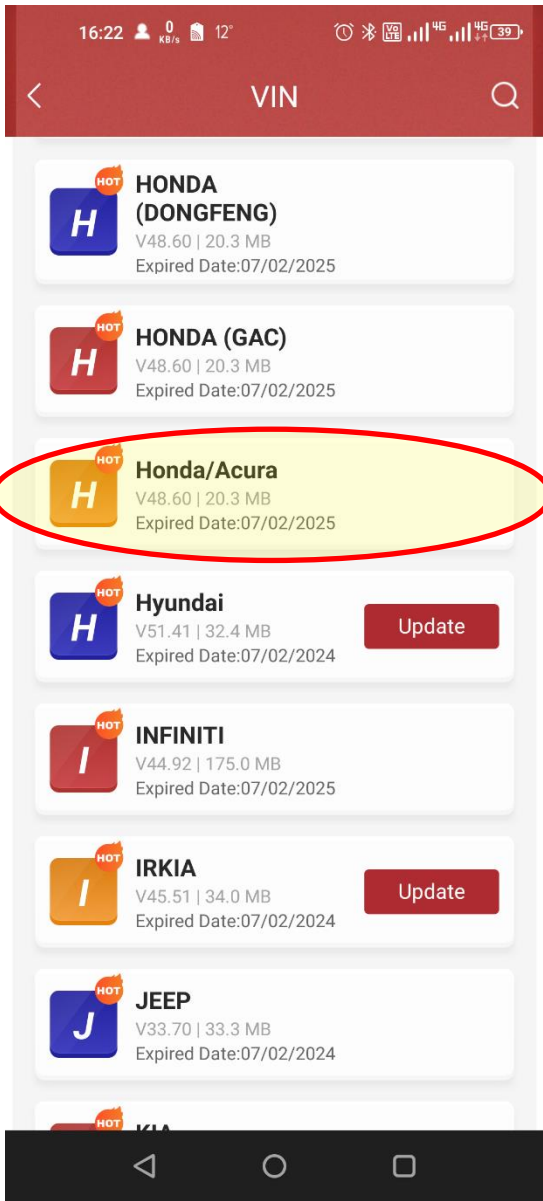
16:22 0 KB/s 12° 4G 4G 39

VIN

HOT
H
HONDA (DONGFENG)
V48.60 | 20.3 MB
Expired Date:07/02/2025

HOT
H
HONDA (GAC)
V48.60 | 20.3 MB
Expired Date:07/02/2025

HOT
H
Honda/Acura
V48.60 | 20.3 MB
Expired Date:07/02/2025

HOT
H
Hyundai
V51.41 | 32.4 MB
Expired Date:07/02/2024
Update

HOT
I
INFINITI
V44.92 | 175.0 MB
Expired Date:07/02/2025

HOT
I
IRKIA
V45.51 | 34.0 MB
Expired Date:07/02/2024
Update

HOT
J
JEEP
V33.70 | 33.3 MB
Expired Date:07/02/2024

HOT
KIA